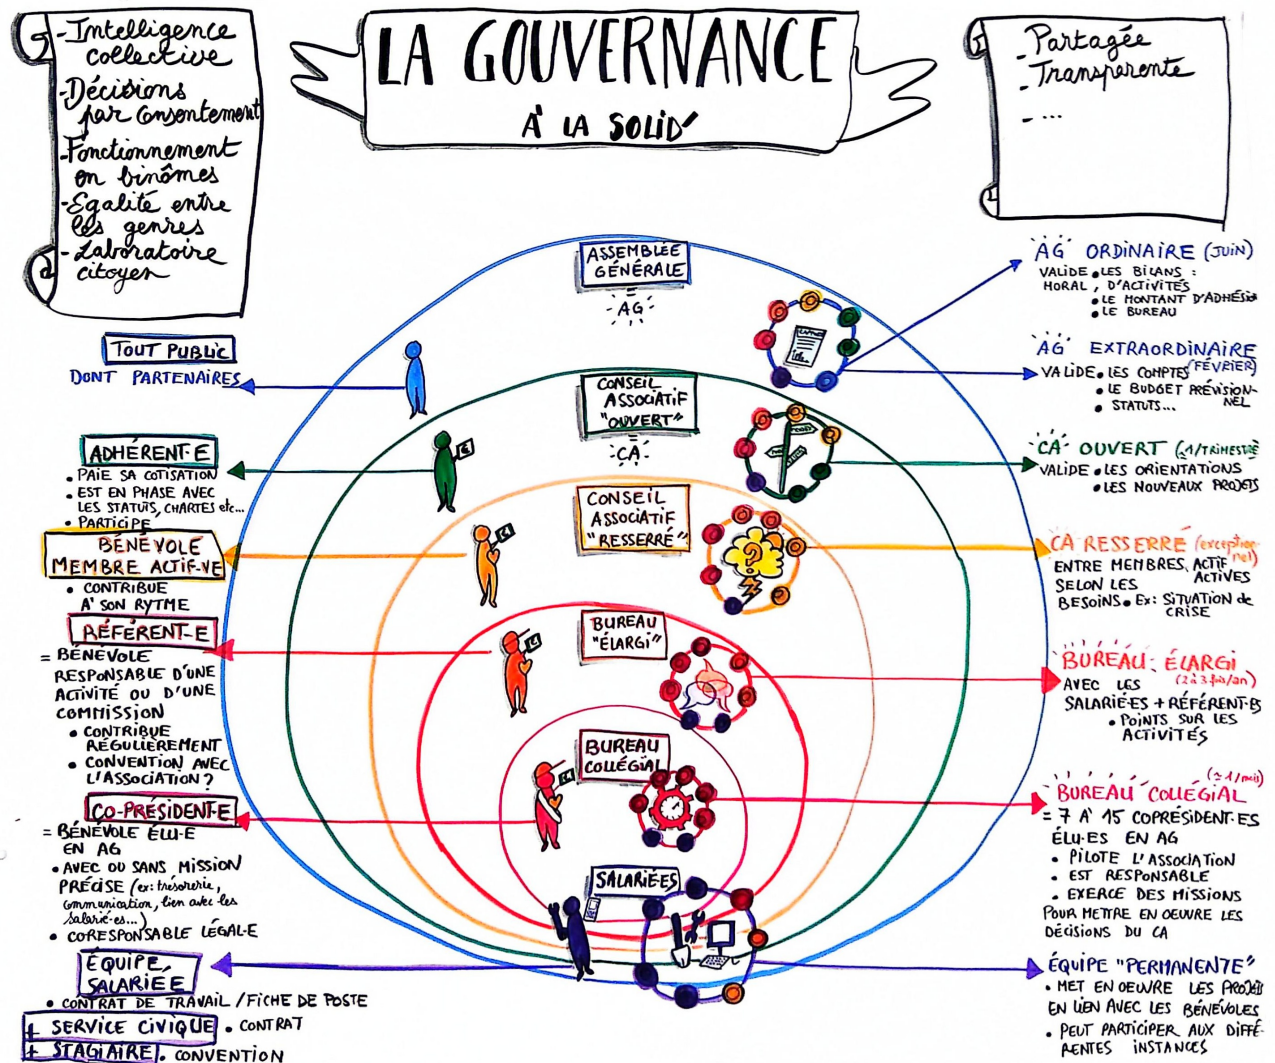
-Intelligence collective
-Décisions par consentement
-Fonctionnement en binômes
-Egalité entre les genres
-Laboratoire citoyen

LA GOUVERNANCE
À LA SOLID'

-Partagée
-Transparente
-...

ASSEMBLÉE GÉNÉRALE
-AG-

CONSEIL ASSOCIATIF "OUVERT"
-CA-

CONSEIL ASSOCIATIF "RESSERRÉ"

BUREAU "ÉLARGI"

BUREAU COLLÉGIAL

SALARIÉ·ES

TOUT PUBLIC
DONT PARTENAIRES

ADHÉRENT·E
• PAIE SA COTISATION
• EST EN PHASE AVEC LES STATUTS, CHARTES etc...
• PARTICIPE

BÉNÉVOLE MEMBRE ACTIF·VE
• CONTRIBUE À SON RYTME

RÉFÉRENT·E
= BÉNÉVOLE RESPONSABLE D'UNE ACTIVITÉ OU D'UNE COMMISSION
• CONTRIBUE RÉGULIÈREMENT
• CONVENTION AVEC L'ASSOCIATION ?

CO-PRÉSIDENT·E
= BÉNÉVOLE ÉLU·E EN AG
• AVEC OU SANS MISSION PRÉCISE (ex: trésorerie, communication, lien avec les salarié·es...)
• CORESPONSABLE LÉGAL·E

ÉQUIPE SALARIÉE
• CONTRAT DE TRAVAIL / FICHE DE POSTE
+ SERVICE CIVIQUE • CONTRAT
+ STAGIAIRE • CONVENTION

AG ORDINAIRE (JUIN)
VALIDE • LES BILANS : MORAL, D'ACTIVITÉS
• LE MONTANT D'ADHÉSION
• LE BUREAU

AG EXTRAORDINAIRE (FÉVRIER)
VALIDE • LES COMPTES
• LE BUDGET PRÉVISIONNEL
• STATUTS...

CA OUVERT (1/TRIMESTRE)
VALIDE • LES ORIENTATIONS
• LES NOUVEAUX PROJETS

CA RESSERRÉ (exceptionnel)
ENTRE MEMBRES ACTIF·ACTIVES SELON LES BESOINS • Ex: SITUATION de CRISE

BUREAU ÉLARGI (2 à 3 fois/an)
AVEC LES SALARIÉ·ES + RÉFÉRENT·ES
• POINTS SUR LES ACTIVITÉS

BUREAU COLLÉGIAL (≃ 1/mois)
= 7 À 15 COPRÉSIDENT·ES ÉLU·ES EN AG
• PILOTE L'ASSOCIATION
• EST RESPONSABLE
• EXERCE DES MISSIONS POUR METTRE EN OEUVRE LES DÉCISIONS DU CA

ÉQUIPE "PERMANENTE"
• MET EN OEUVRE LES PROJETS EN LIEN AVEC LES BÉNÉVOLES
• PEUT PARTICIPER AUX DIFFÉRENTES INSTANCES